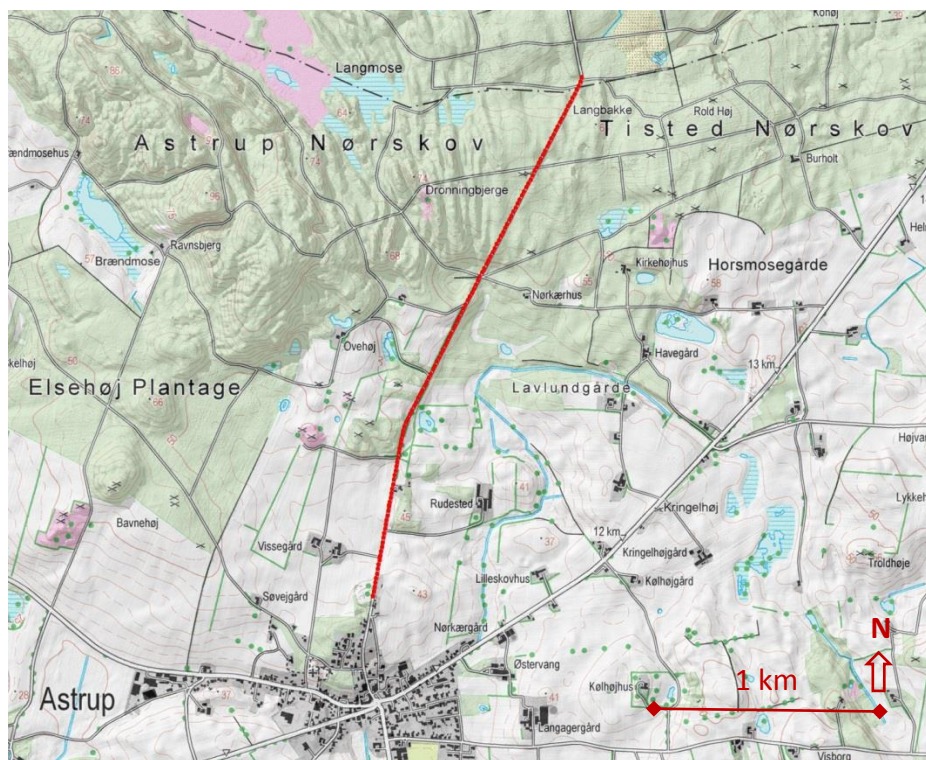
Konøj
Langmose
Langbakke
Rold Høj
Astrup Nørskov
Tisted Nørskov
ændmosehus
Burholt
Dronningbjerge
Ravnsbjerg
Brændmose
Kirkehøjhus
Horsmosegårde
Nørkærhus
Havegård
kelhøj
Ovehøj
13 km
Elsehøj Plantage
Lavlundgårde
Højvan
Lykke
Kringelhøj
Rudested
Bavnehøj
12 km
Kringelhøjgård
Vissegård
Troldhøje
Kølhøjgård
Lilleskovhus
Søvejgård
Nørkærgård
N
Østervang
1 km
Astrup
Kølhøjhus
Langagergård
Visborg